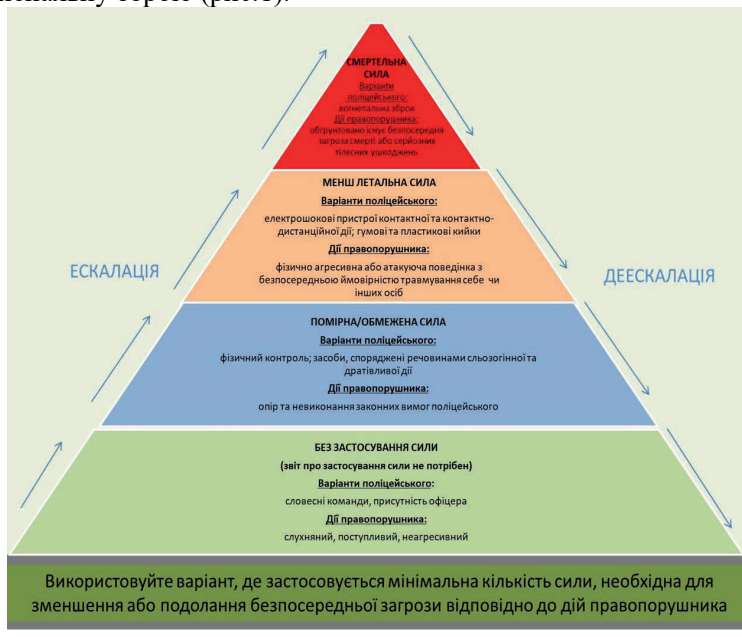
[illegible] (рис.5).

СМЕРТЕЛЬНА СИЛА
Варіанти поліцейського:
вогнепальна зброя
Дії правопорушника:
обґрунтовано існує безпосередня загроза смерті або серйозних тілесних ушкоджень

МЕНШ ЛЕТАЛЬНА СИЛА
Варіанти поліцейського:
електрошокові пристрої контактної та контактно-дистанційної дії; гумові та пластикові кийки
Дії правопорушника:
фізично агресивна або атакуюча поведінка з безпосередньою ймовірністю травмування себе чи інших осіб

ЕСКАЛАЦІЯ

ДЕЕСКАЛАЦІЯ

ПОМІРНА/ОБМЕЖЕНА СИЛА
Варіанти поліцейського:
фізичний контроль; засоби, споряджені речовинами сльозогінної та дратівливої дії
Дії правопорушника:
опір та невиконання законних вимог поліцейського

БЕЗ ЗАСТОСУВАННЯ СИЛИ
(звіт про застосування сили не потрібен)
Варіанти поліцейського:
словесні команди, присутність офіцера
Дії правопорушника:
слухняний, поступливий, неагресивний

Використовуйте варіант, де застосовується мінімальна кількість сили, необхідна для зменшення або подолання безпосередньої загрози відповідно до дій правопорушника